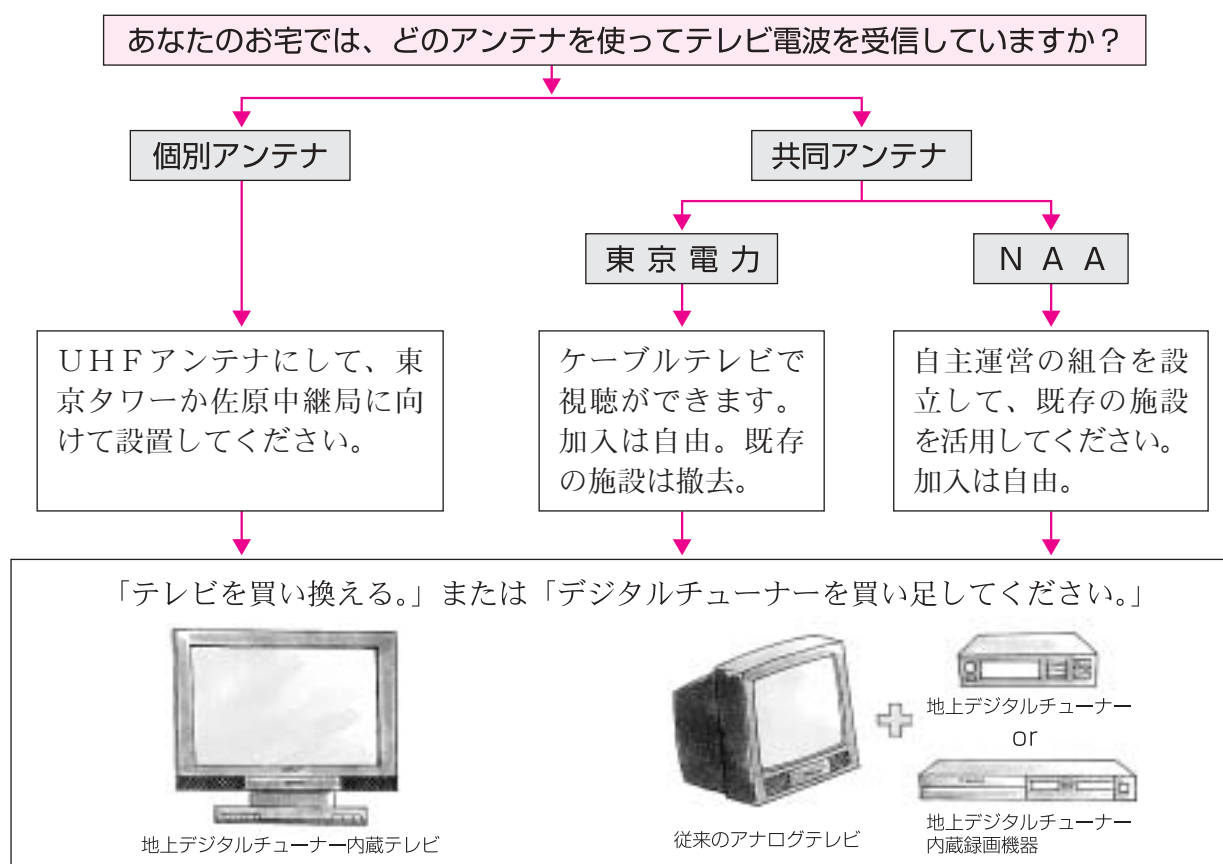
あなたのお宅では、どのアンテナを使ってテレビ電波を受信していますか？

個別アンテナ

共同アンテナ

東京電力

ＮＡＡ

ＵＨＦアンテナにして、東京タワーか佐原中継局に向けて設置してください。

ケーブルテレビで視聴ができます。加入は自由。既存の施設は撤去。

自主運営の組合を設立して、既存の施設を活用してください。加入は自由。

「テレビを買い換える。」または「デジタルチューナーを買い足してください。」

地上デジタルチューナー内蔵テレビ

従来のアナログテレビ

地上デジタルチューナー

or

地上デジタルチューナー内蔵録画機器